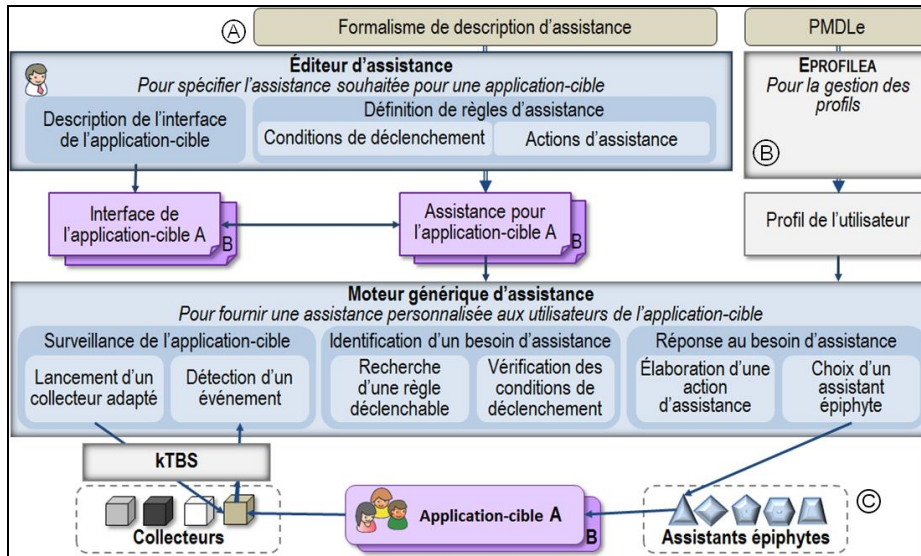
Ⓐ Formalisme de description d'assistance

PMDLe

Éditeur d'assistance
Pour spécifier l'assistance souhaitée pour une application-cible

Description de l'interface de l'application-cible

Définition de règles d'assistance

Conditions de déclenchement

Actions d'assistance

EPROFILEA
Pour la gestion des profils

Ⓑ

Interface de l'application-cible A B

Assistance pour l'application-cible A B

Profil de l'utilisateur

Moteur générique d'assistance
Pour fournir une assistance personnalisée aux utilisateurs de l'application-cible

Surveillance de l'application-cible

Lancement d'un collecteur adapté

Détection d'un événement

Identification d'un besoin d'assistance

Recherche d'une règle déclenchable

Vérification des conditions de déclenchement

Réponse au besoin d'assistance

Élaboration d'une action d'assistance

Choix d'un assistant épiphyte

kTBS

Collecteurs

Application-cible A B

Ⓒ

Assistants épiphytes